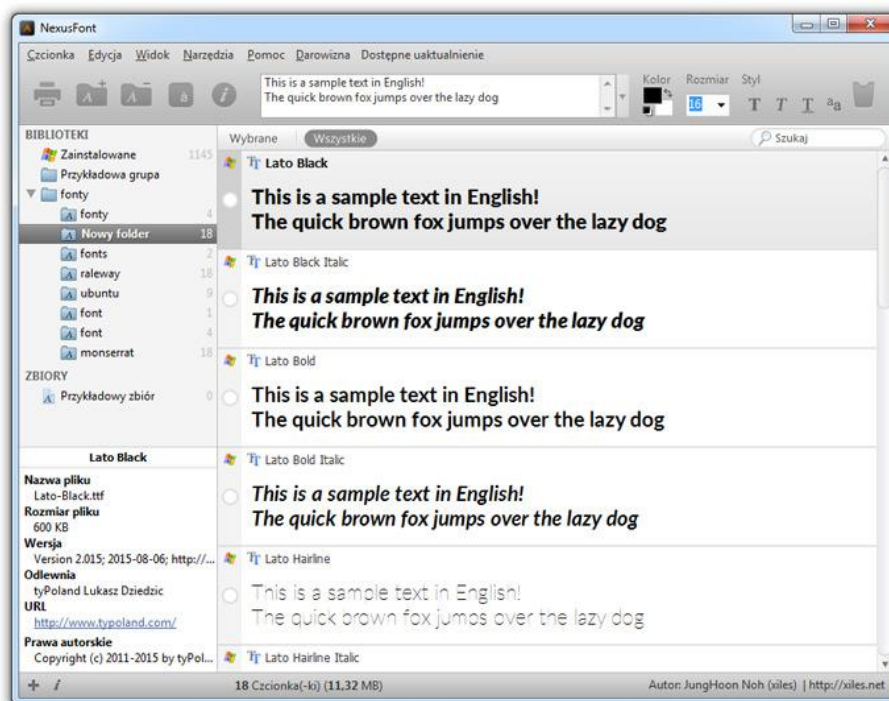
NexusFont

Czcionka Edycja Widok Narzędzia Pomoc Darowizna Dostępne uaktualnienie

This is a sample text in English!
The quick brown fox jumps over the lazy dog

Kolor Rozmiar Styl
16
T T T ᵃa

BIBLIOTEKI
Zainstalowane 1145
Przykładowa grupa
fonty
fonty 4
Nowy folder 18
fonts 2
raleway 18
ubuntu 9
font 1
font 4
monserrat 18
ZBIORY
Przykładowy zbiór 0

Lato Black
Nazwa pliku
Lato-Black.ttf
Rozmiar pliku
600 KB
Wersja
Version 2.015; 2015-08-06; http://...
Odlewnia
tyPoland Lukasz Dziedzic
URL
http://www.typoland.com/
Prawa autorskie
Copyright (c) 2011-2015 by tyPol...

Wybrane Wszystkie
Szukaj

Lato Black
This is a sample text in English!
The quick brown fox jumps over the lazy dog

Lato Black Italic
This is a sample text in English!
The quick brown fox jumps over the lazy dog

Lato Bold
This is a sample text in English!
The quick brown fox jumps over the lazy dog

Lato Bold Italic
This is a sample text in English!
The quick brown fox jumps over the lazy dog

Lato Hairline
This is a sample text in English!
The quick brown fox jumps over the lazy dog

Lato Hairline Italic

18 Czcionka(-ki) (11,32 MB)
Autor: JungHoon Noh (xiles) | http://xiles.net